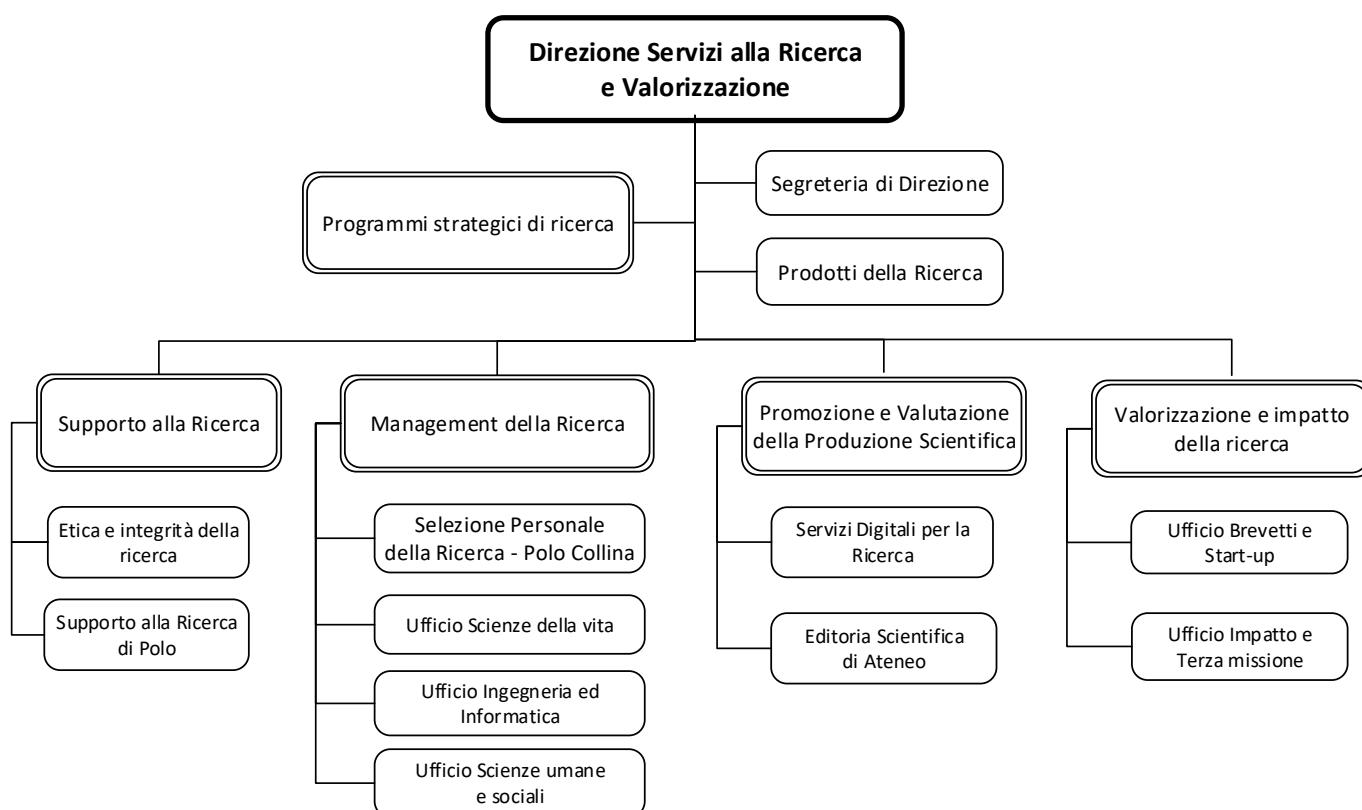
Direzione Servizi alla Ricerca e Valorizzazione

Programmi strategici di ricerca

Segreteria di Direzione

Prodotti della Ricerca

Supporto alla Ricerca

Etica e integrità della ricerca

Supporto alla Ricerca di Polo

Management della Ricerca

Selezione Personale della Ricerca - Polo Collina

Ufficio Scienze della vita

Ufficio Ingegneria ed Informatica

Ufficio Scienze umane e sociali

Promozione e Valutazione della Produzione Scientifica

Servizi Digitali per la Ricerca

Editoria Scientifica di Ateneo

Valorizzazione e impatto della ricerca

Ufficio Brevetti e Start-up

Ufficio Impatto e Terza missione